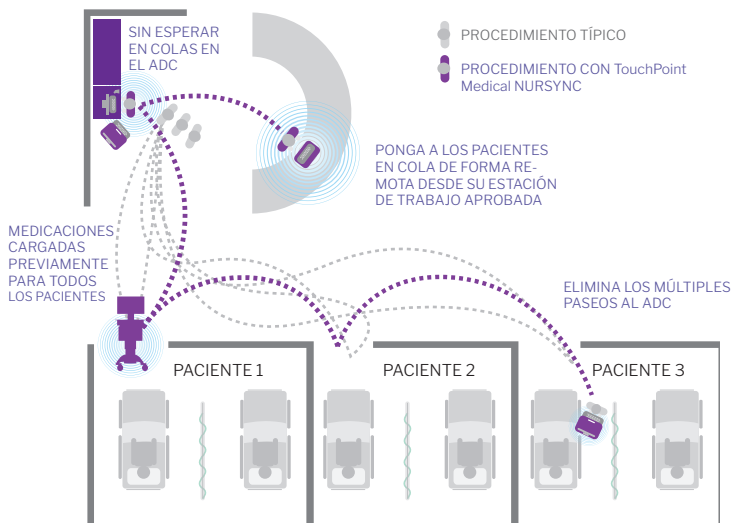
SIN ESPERAR EN COLAS EN EL ADC

PROCEDIMIENTO TÍPICO

PROCEDIMIENTO CON TouchPoint Medical NURSYNC

PONGA A LOS PACIENTES EN COLA DE FORMA REMOTA DESDE SU ESTACIÓN DE TRABAJO APROBADA

MEDICACIONES CARGADAS PREVIAMENTE PARA TODOS LOS PACIENTES

ELIMINA LOS MÚLTIPLES PASEOS AL ADC

PACIENTE 1

PACIENTE 2

PACIENTE 3